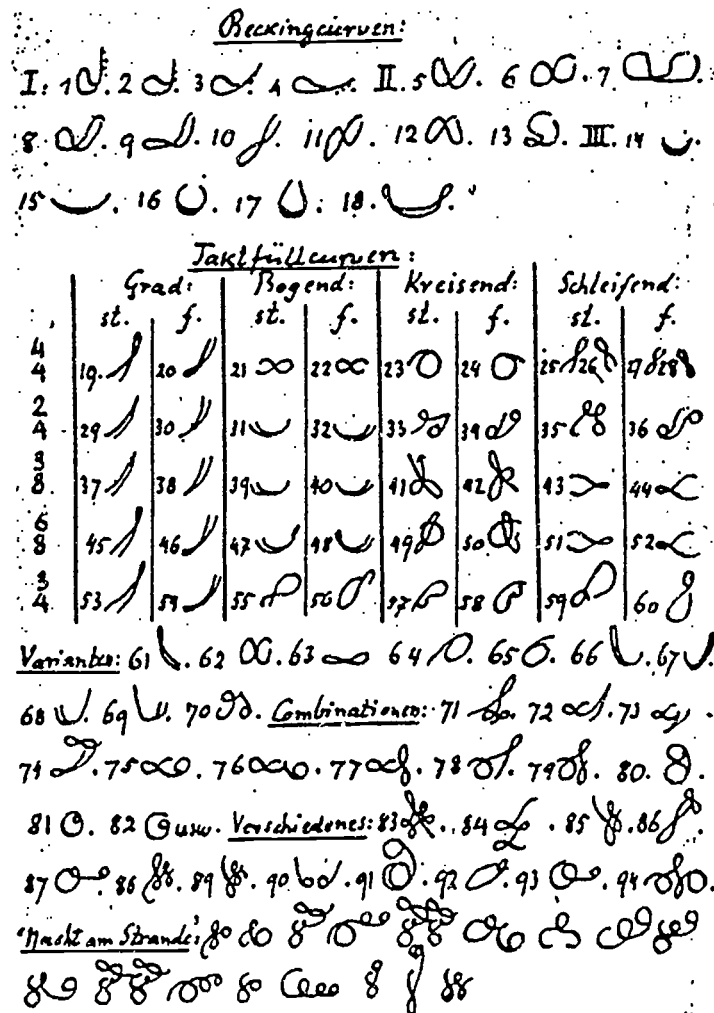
Beckingcurven:

I: 1. 2. 3. 4. II. 5. 6. 7. 8. 9. 10. 11. 12. 13. III. 14. 15. 16. 17. 18.

Taktfüllcurven:

| | Grad: st. | Grad: f. | Bogend: st. | Bogend: f. | Kreisend: st. | Kreisend: f. | Schleifend: st. | Schleifend: f. |
|---|---|---|---|---|---|---|---|---|
| $\frac{4}{4}$ | 19. | 20 | 21 | 22 | 23 | 24 | 25 26 | 27 28 |
| $\frac{2}{4}$ | 29 | 30 | 31 | 32 | 33 | 34 | 35 | 36 |
| $\frac{3}{8}$ | 37 | 38 | 39 | 40 | 41 | 42 | 43 | 44 |
| $\frac{6}{8}$ | 45 | 46 | 47 | 48 | 49 | 50 | 51 | 52 |
| $\frac{3}{4}$ | 53 | 54 | 55 | 56 | 57 | 58 | 59 | 60 |

Varianten: 61. 62. 63. 64. 65. 66. 67. 68. 69. 70. Combinationen: 71. 72. 73. 74. 75. 76. 77. 78. 79. 80. 81. 82 usw. Verschiedenes: 83. 84. 85. 86. 87. 88. 89. 90. 91. 92. 93. 94.

"Nacht am Strande":